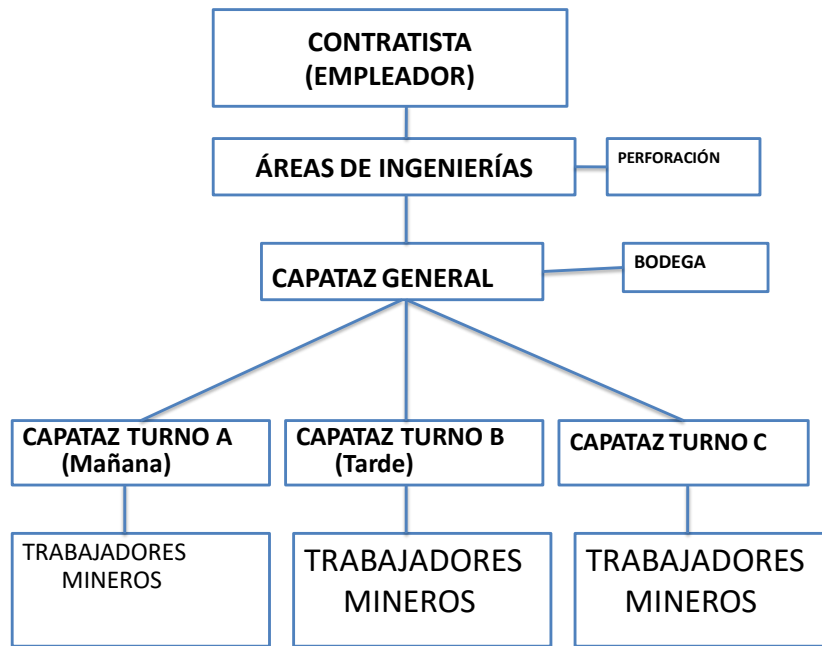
CONTRATISTA
(EMPLEADOR)

ÁREAS DE INGENIERÍAS

PERFORACIÓN

CAPATAZ GENERAL

BODEGA

CAPATAZ TURNO A
(Mañana)

CAPATAZ TURNO B
(Tarde)

CAPATAZ TURNO C

TRABAJADORES
MINEROS

TRABAJADORES
MINEROS

TRABAJADORES
MINEROS